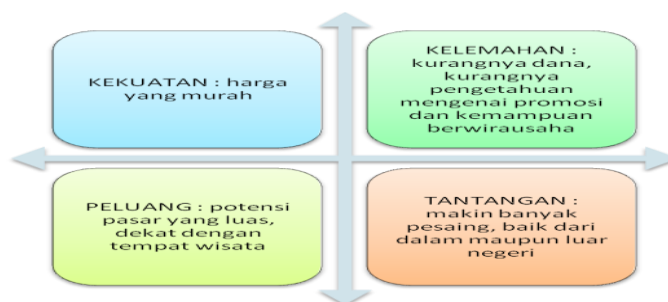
KEKUATAN : harga yang murah

KELEMAHAN : kurangnya dana, kurangnya pengetahuan mengenai promosi dan kemampuan berwirausaha

PELUANG : potensi pasar yang luas, dekat dengan tempat wisata

TANTANGAN : makin banyak pesaing, baik dari dalam maupun luar negeri